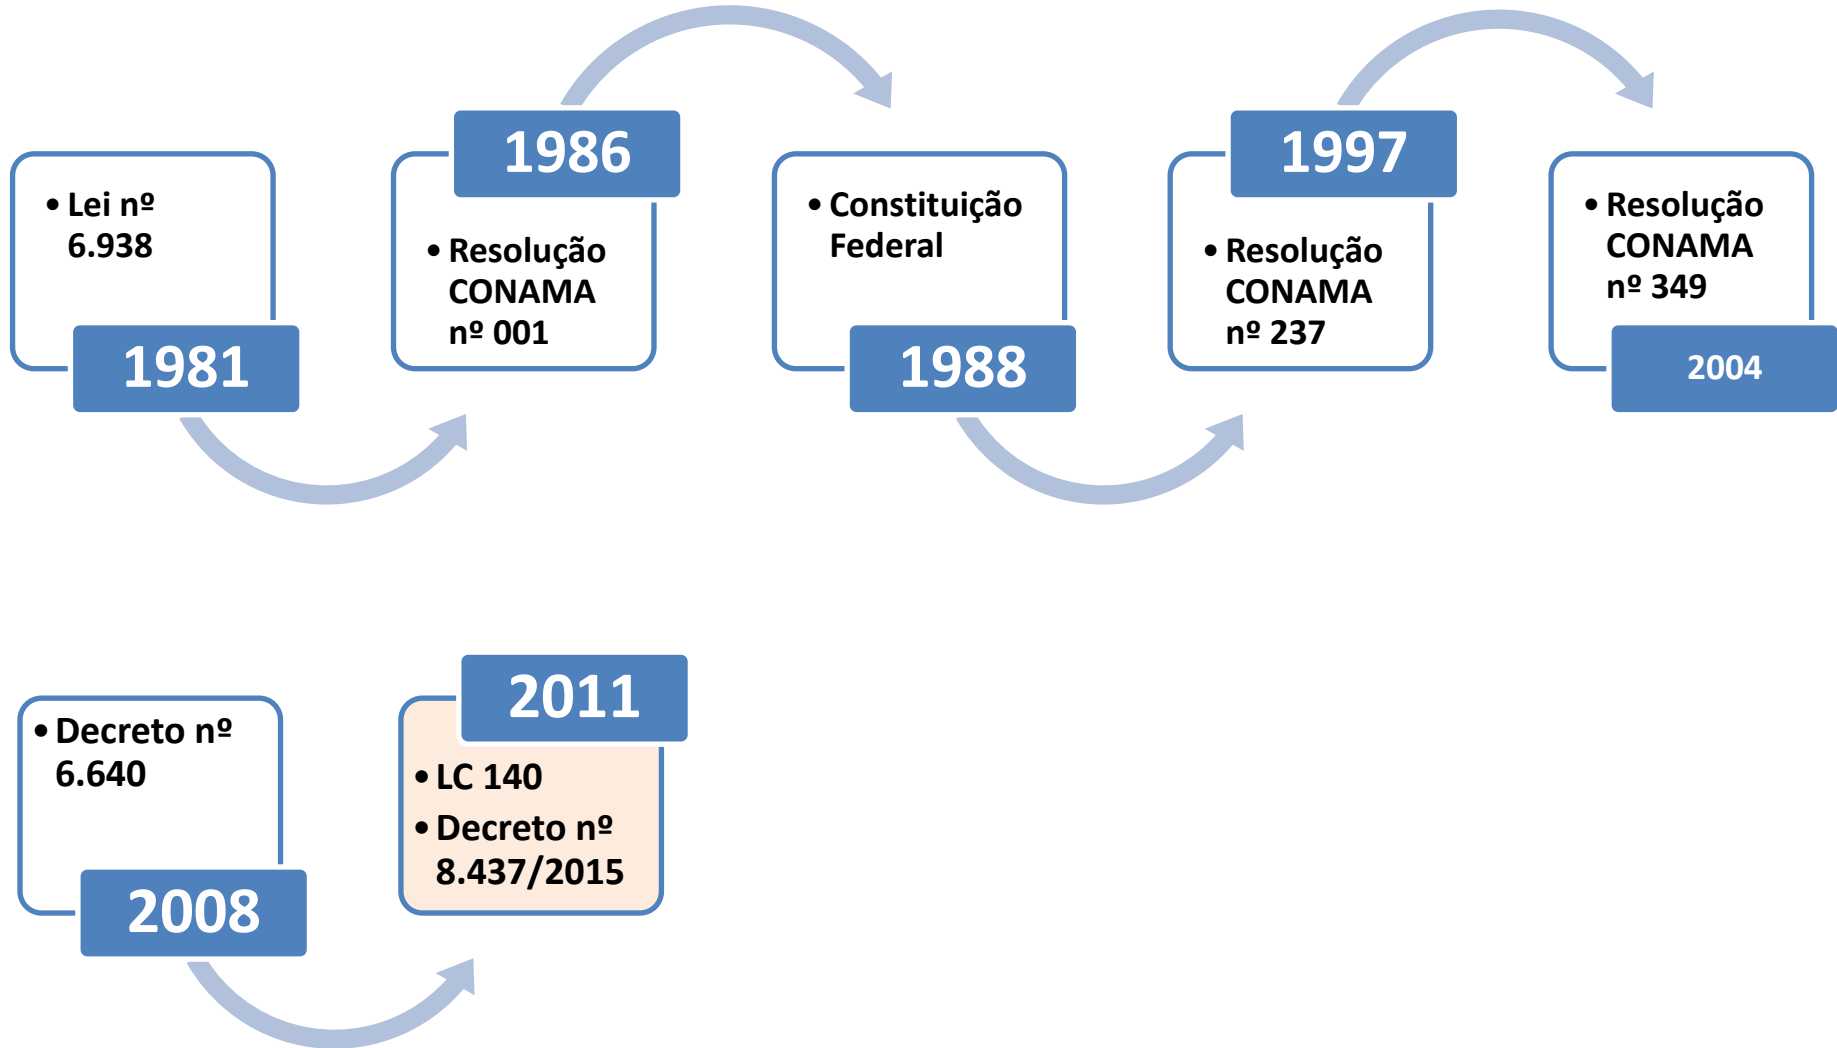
• Lei nº 6.938

1981

1986

• Resolução CONAMA nº 001

• Constituição Federal

1988

1997

• Resolução CONAMA nº 237

• Resolução CONAMA nº 349

2004

• Decreto nº 6.640

2008

2011

• LC 140
• Decreto nº 8.437/2015